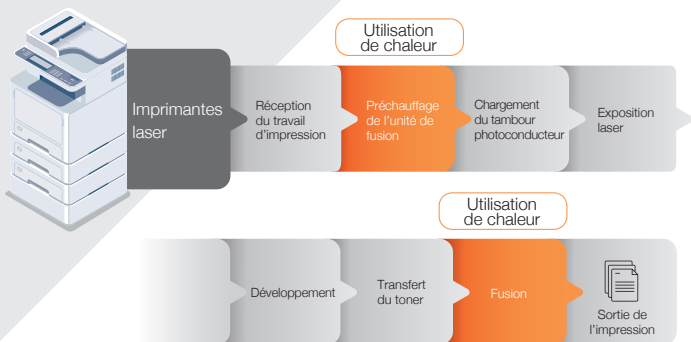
Utilisation de chaleur

Imprimantes laser

Réception du travail d'impression

Préchauffage de l'unité de fusion

Chargement du tambour photoconducteur

Exposition laser

Utilisation de chaleur

Développement

Transfert du toner

Fusion

Sortie de l'impression